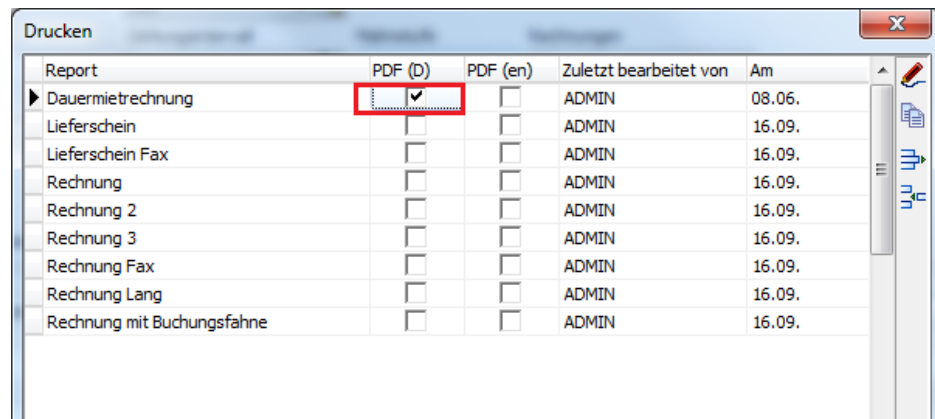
Drucken

| Report | PDF (D) | PDF (en) | Zuletzt bearbeitet von | Am |
|---|---|---|---|---|
| Dauermietrechnung | ✔ | | ADMIN | 08.06. |
| Lieferschein | | | ADMIN | 16.09. |
| Lieferschein Fax | | | ADMIN | 16.09. |
| Rechnung | | | ADMIN | 16.09. |
| Rechnung 2 | | | ADMIN | 16.09. |
| Rechnung 3 | | | ADMIN | 16.09. |
| Rechnung Fax | | | ADMIN | 16.09. |
| Rechnung Lang | | | ADMIN | 16.09. |
| Rechnung mit Buchungsfahne | | | ADMIN | 16.09. |